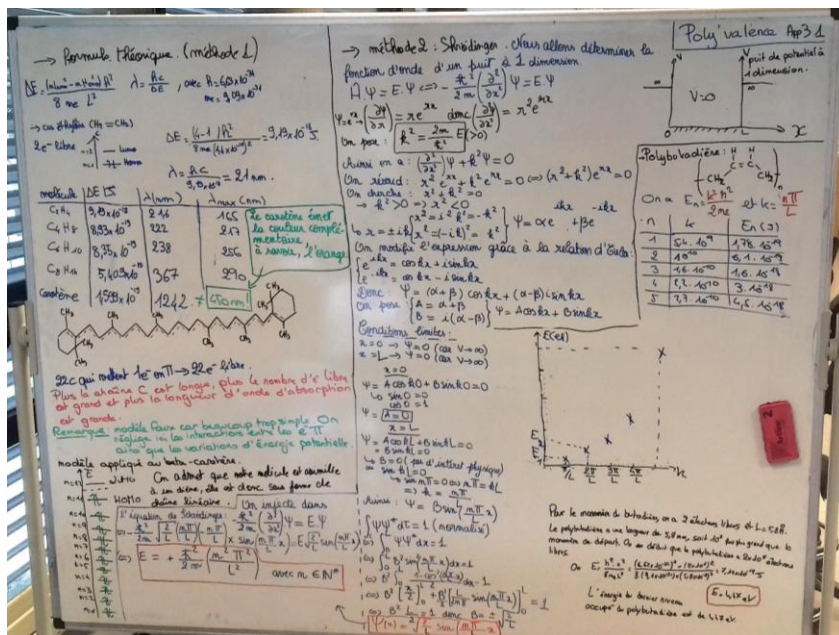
→ Formule théorique. (méthode 1)

$\Delta E = \frac{(n+1)^2 - n^2) h^2}{8 m_e L^2}$ $\lambda = \frac{hc}{\Delta E}$, avec $h = 6{,}63 \times 10^{-34}$ $m_e = 9{,}109 \times 10^{-31}$

→ cas éthylène ($CH_2 = CH_2$)
$2 e^-$ libre

$\Delta E = \frac{(4-1) h^2}{8 m_e (1{,}4 \times 10^{-10})^2} = 9{,}13 \times 10^{-19}$ J.

$\lambda = \frac{hc}{9{,}13 \times 10^{-19}} = 21$ nm.

| molécule | ΔE (J) | λ (nm) | λmax (nm) |
|---|---|---|---|
| $C_6H_8$ | $9{,}8 \times 10^{-19}$ | 216 | 165 |
| $C_4H_8$ | $8{,}93 \times 10^{-19}$ | 222 | 217 |
| $C_6H_{10}$ | $8{,}35 \times 10^{-19}$ | 238 | 256 |
| $C_8H_{12}$ | $5{,}403 \times 10^{-19}$ | 367 | 290 |
| Carotène | $1{,}599 \times 10^{-19}$ | 1242 | 470 nm |

Le carotène émet la couleur complémentaire à savoir, l'orange

22e qui montent 1er π → 22e- libre.
Plus la chaîne C est longue, plus le nombre d'e- libre est grand et plus la longueur d'onde d'absorption est grande.
Remarque: modèle faux car beaucoup trop simple. On néglige les interactions entre les e- π ainsi que les variations d'énergie potentielle.

modèle appliqué au beta-carotène
On admet que notre molécule est assimilée à une droite et donc sans forme de chaîne linéaire.
LUMO
HOMO

L'équation de Schrödinger: On injecte dans
$-\frac{\hbar^2}{2m}\frac{\partial^2}{\partial x^2}\Psi = E\Psi$
$E = +\frac{\hbar^2}{2m}\left(\frac{m^2 \pi^2}{L^2}\right)$ avec $m \in \mathbb{N}^*$

→ méthode 2: Schrödinger. Nous allons déterminer la fonction d'onde d'un puit à 1 dimension
$\hat{H}\Psi = E\Psi \Leftrightarrow -\frac{\hbar^2}{2m}\left(\frac{\partial^2}{\partial x^2}\right)\Psi = E\Psi$
$\Psi = e^{rx}$; $\left(\frac{\partial\Psi}{\partial x}\right) = re^{rx}$ donc $\left(\frac{\partial^2\Psi}{\partial x^2}\right) = r^2 e^{rx}$
On pose: $k^2 = \frac{2m}{\hbar^2}E$ $(E>0)$
Ainsi on a: $\left(\frac{\partial^2}{\partial x^2}\right)\Psi + k^2\Psi = 0$
On résout: $r^2 e^{rx} + k^2 e^{rx} = 0 \Leftrightarrow (r^2+k^2)e^{rx} = 0$
On cherche: $r^2 + k^2 = 0$
$\to k^2 > 0 \to r^2 < 0$
$r = \pm ik$ $\left\{ r^2 = i^2 k^2 = -k^2 \right.$ $\Psi = \alpha e^{ikx} + \beta e^{-ikx}$
On modifie l'expression grâce à la relation d'Euler:
$e^{ikx} = \cos kx + i\sin kx$
$e^{-ikx} = \cos kx - i\sin kx$
Donc $\Psi = (\alpha+\beta)\cos kx + (\alpha-\beta)i\sin kx$
On pose $A = \alpha+\beta$, $B = i(\alpha-\beta)$ $\Psi = A\cos kx + B\sin kx$

Conditions limites.
$x = 0 \to \Psi = 0$ (car $V\to\infty$)
$x = L \to \Psi = 0$ (car $V\to\infty$)
$x = 0$
$\Psi = A\cos k0 + B\sin k0 = 0$
$\sin 0 = 0$, $\cos 0 = 1$
$A = 0$
$x = L$
$\Psi = A\cos kL + B\sin kL = 0$
$= B\sin kL = 0$
$B = 0$ (pas d'intérêt physique)
$\sin kL = 0$
$\Rightarrow \sin m\pi = 0 \Leftrightarrow m\pi = kL$
$k = \frac{m\pi}{L}$
Ainsi: $\Psi = B\sin\left(\frac{m\pi}{L}x\right)$
$\int \Psi\Psi^* d\tau = 1$ (normalisé)
$\int_0^L \Psi\Psi^* dx = 1$
$\int_0^L B^2 \sin^2\left(\frac{m\pi}{L}x\right)dx = 1$
$B^2 \frac{L}{2} = 1$ donc $B = \pm\sqrt{\frac{2}{L}}$
$\Psi(x) = \sqrt{\frac{2}{L}}\sin\frac{m\pi}{L}x$

Poly'valence App3 1
puit de potentiel à 1 dimension.
$\infty$ V=0 $\infty$
0 L x

Polybutadiène:
On a $E_n = \frac{h^2 n^2}{2me}$ et $k = \frac{n\pi}{L}$

| n | k | En (J) |
|---|---|---|
| 1 | $5{,}4 \cdot 10^{9}$ | $1{,}76 \cdot 10^{-19}$ |
| 2 | $10^{10}$ | $6{,}1 \cdot 10^{-19}$ |
| 3 | $1{,}6 \cdot 10^{10}$ | $1{,}6 \cdot 10^{-18}$ |
| 4 | $2{,}1 \cdot 10^{10}$ | $3 \cdot 10^{-18}$ |
| 5 | $2{,}7 \cdot 10^{10}$ | $4{,}6 \cdot 10^{-18}$ |

E(eV)
k

Pour le monomère de butadiène, on a 2 électrons libres et L = 5,6 Å.
Le polybutadiène a une longueur de 3,8 nm, soit $10^{4}$ fois plus grand que le monomère de départ. On en déduit que le polybutadiène a $2 \times 10^{4}$ électrons libres.
On $E = \frac{h^2 n^2}{8 m_e L^2} = \ldots$
L'énergie du dernier niveau occupé du polybutadiène est de 4,17 eV
$E = 4{,}17$ eV